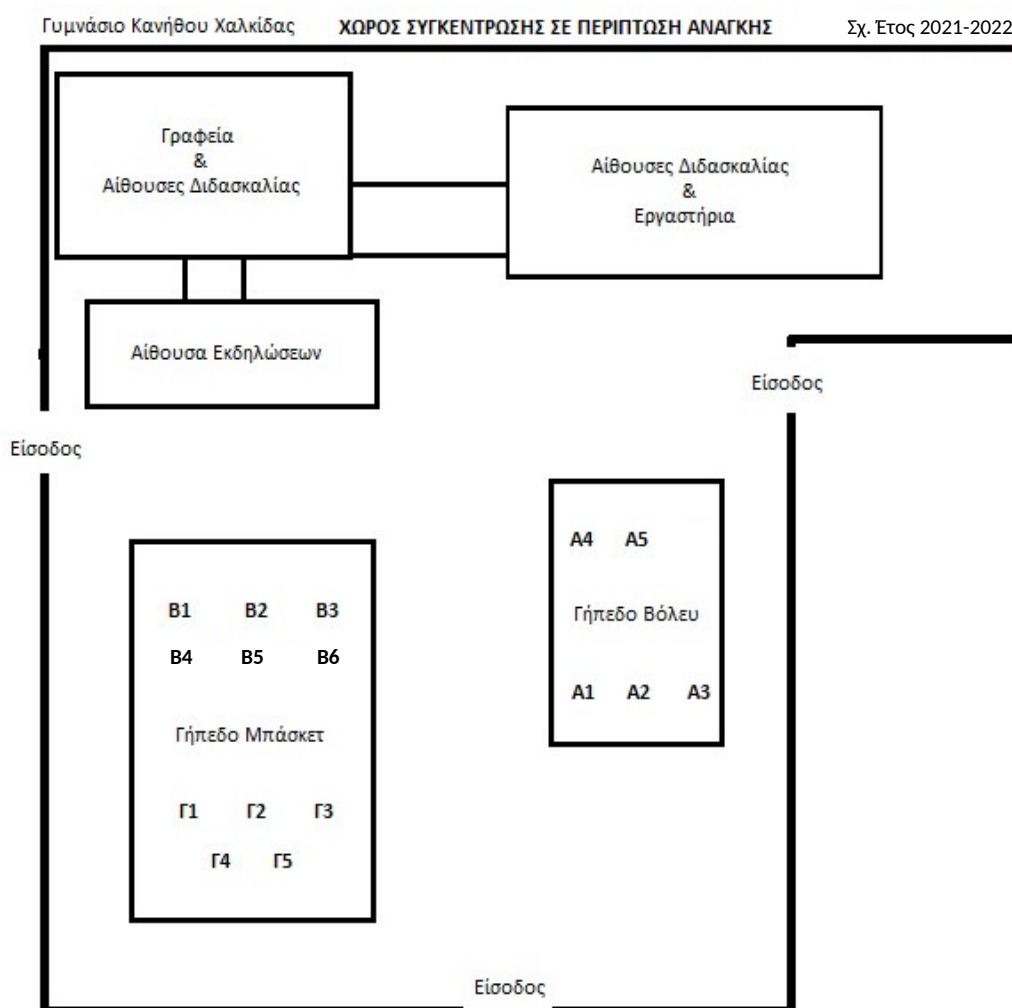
Γυμνάσιο Κανήθου Χαλκίδας ΧΩΡΟΣ ΣΥΓΚΕΝΤΡΩΣΗΣ ΣΕ ΠΕΡΙΠΤΩΣΗ ΑΝΑΓΚΗΣ Σχ. Έτος 2021-2022

Γραφεία
&
Αίθουσες Διδασκαλίας

Αίθουσες Διδασκαλίας
&
Εργαστήρια

Αίθουσα Εκδηλώσεων

Είσοδος

Είσοδος

A4 A5
Γήπεδο Βόλευ
A1 A2 A3

B1 B2 B3
B4 B5 B6
Γήπεδο Μπάσκετ
Γ1 Γ2 Γ3
Γ4 Γ5

Είσοδος